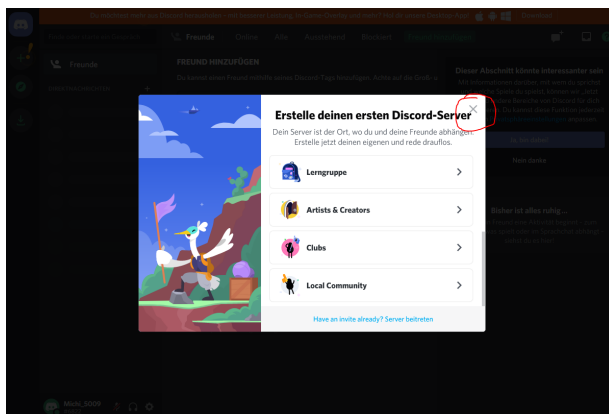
Du aktivierst meist per Discord herunterladen, mit besserer Leistung, im Game Overlay und mehr Fetaut per meiner Desktop-App! Entfernen

Freunde Online Alle Ausstehend Blockiert Freund hinzufügen

Freunde

DIREKTNACHRICHTEN

FREUND HINZUFÜGEN

Du kannst einen Freund mithilfe seines Discord-Tags hinzufügen. Achte auf die Groß- u

Dieser Abschnitt könnte interessanter sein

Nein danke

Bisher ist alles ruhig ...

Michi_5009

Erstelle deinen ersten Discord-Server

Dein Server ist der Ort, wo du und deine Freunde abhängen. Erstelle jetzt deinen eigenen und rede drauflos.

Lerngruppe

Artists & Creators

Clubs

Local Community

Have an invite already? Server beitreten